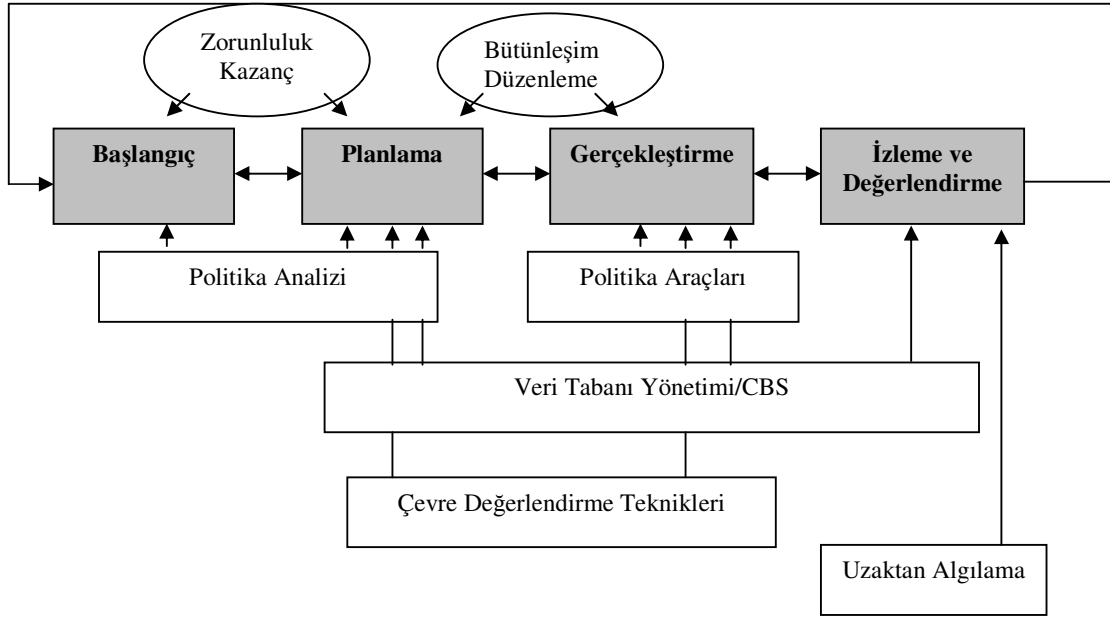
Zorunluluk
Kazanç

Bütünleşim
Düzenleme

**Başlangıç**

**Planlama**

**Gerçekleştirme**

**İzleme ve Değerlendirme**

Politika Analizi

Politika Araçları

Veri Tabanı Yönetimi/CBS

Çevre Değerlendirme Teknikleri

Uzaktan Algılama